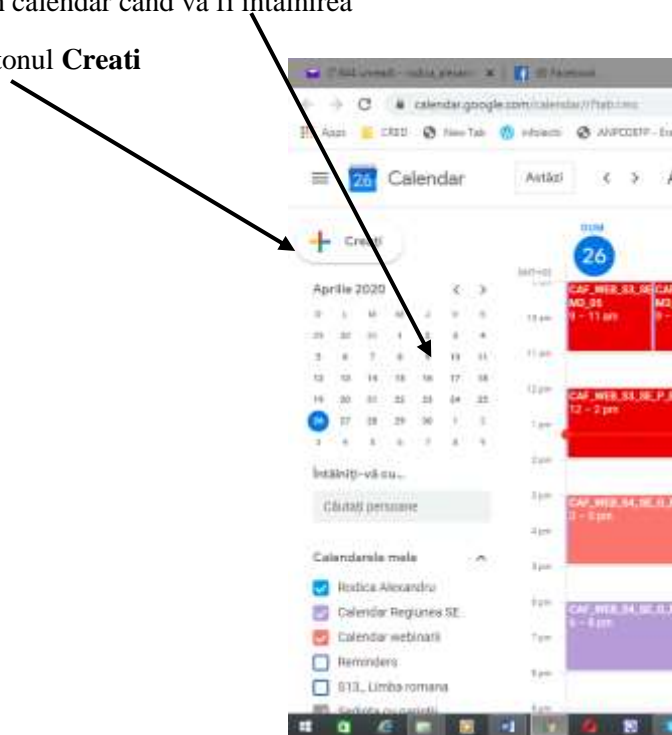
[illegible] calendar când va fi întâlnirea

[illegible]tonul **Creati**

calendar.google.com/calendar/r?tab=mc

Apps CRED New Tab infolecti ANPCDEFP

Calendar

Astăzi

26

Creați

Aprilie 2020

DUM

26

CAF_WEB_S3_SE
M3_05
9 – 11 am

CAF_WEB_S3_SE_P
12 – 2 pm

CAF_WEB_S4_SE_0
3 – 5 pm

CAF_WEB_S4_SE_0
6 – 8 pm

Întâlniți-vă cu...

Căutați persoane

Calendarele mele

Rodica Alexandru

Calendar Regiunea SE

Calendar webinarii

Reminders

S13_ Limba romana